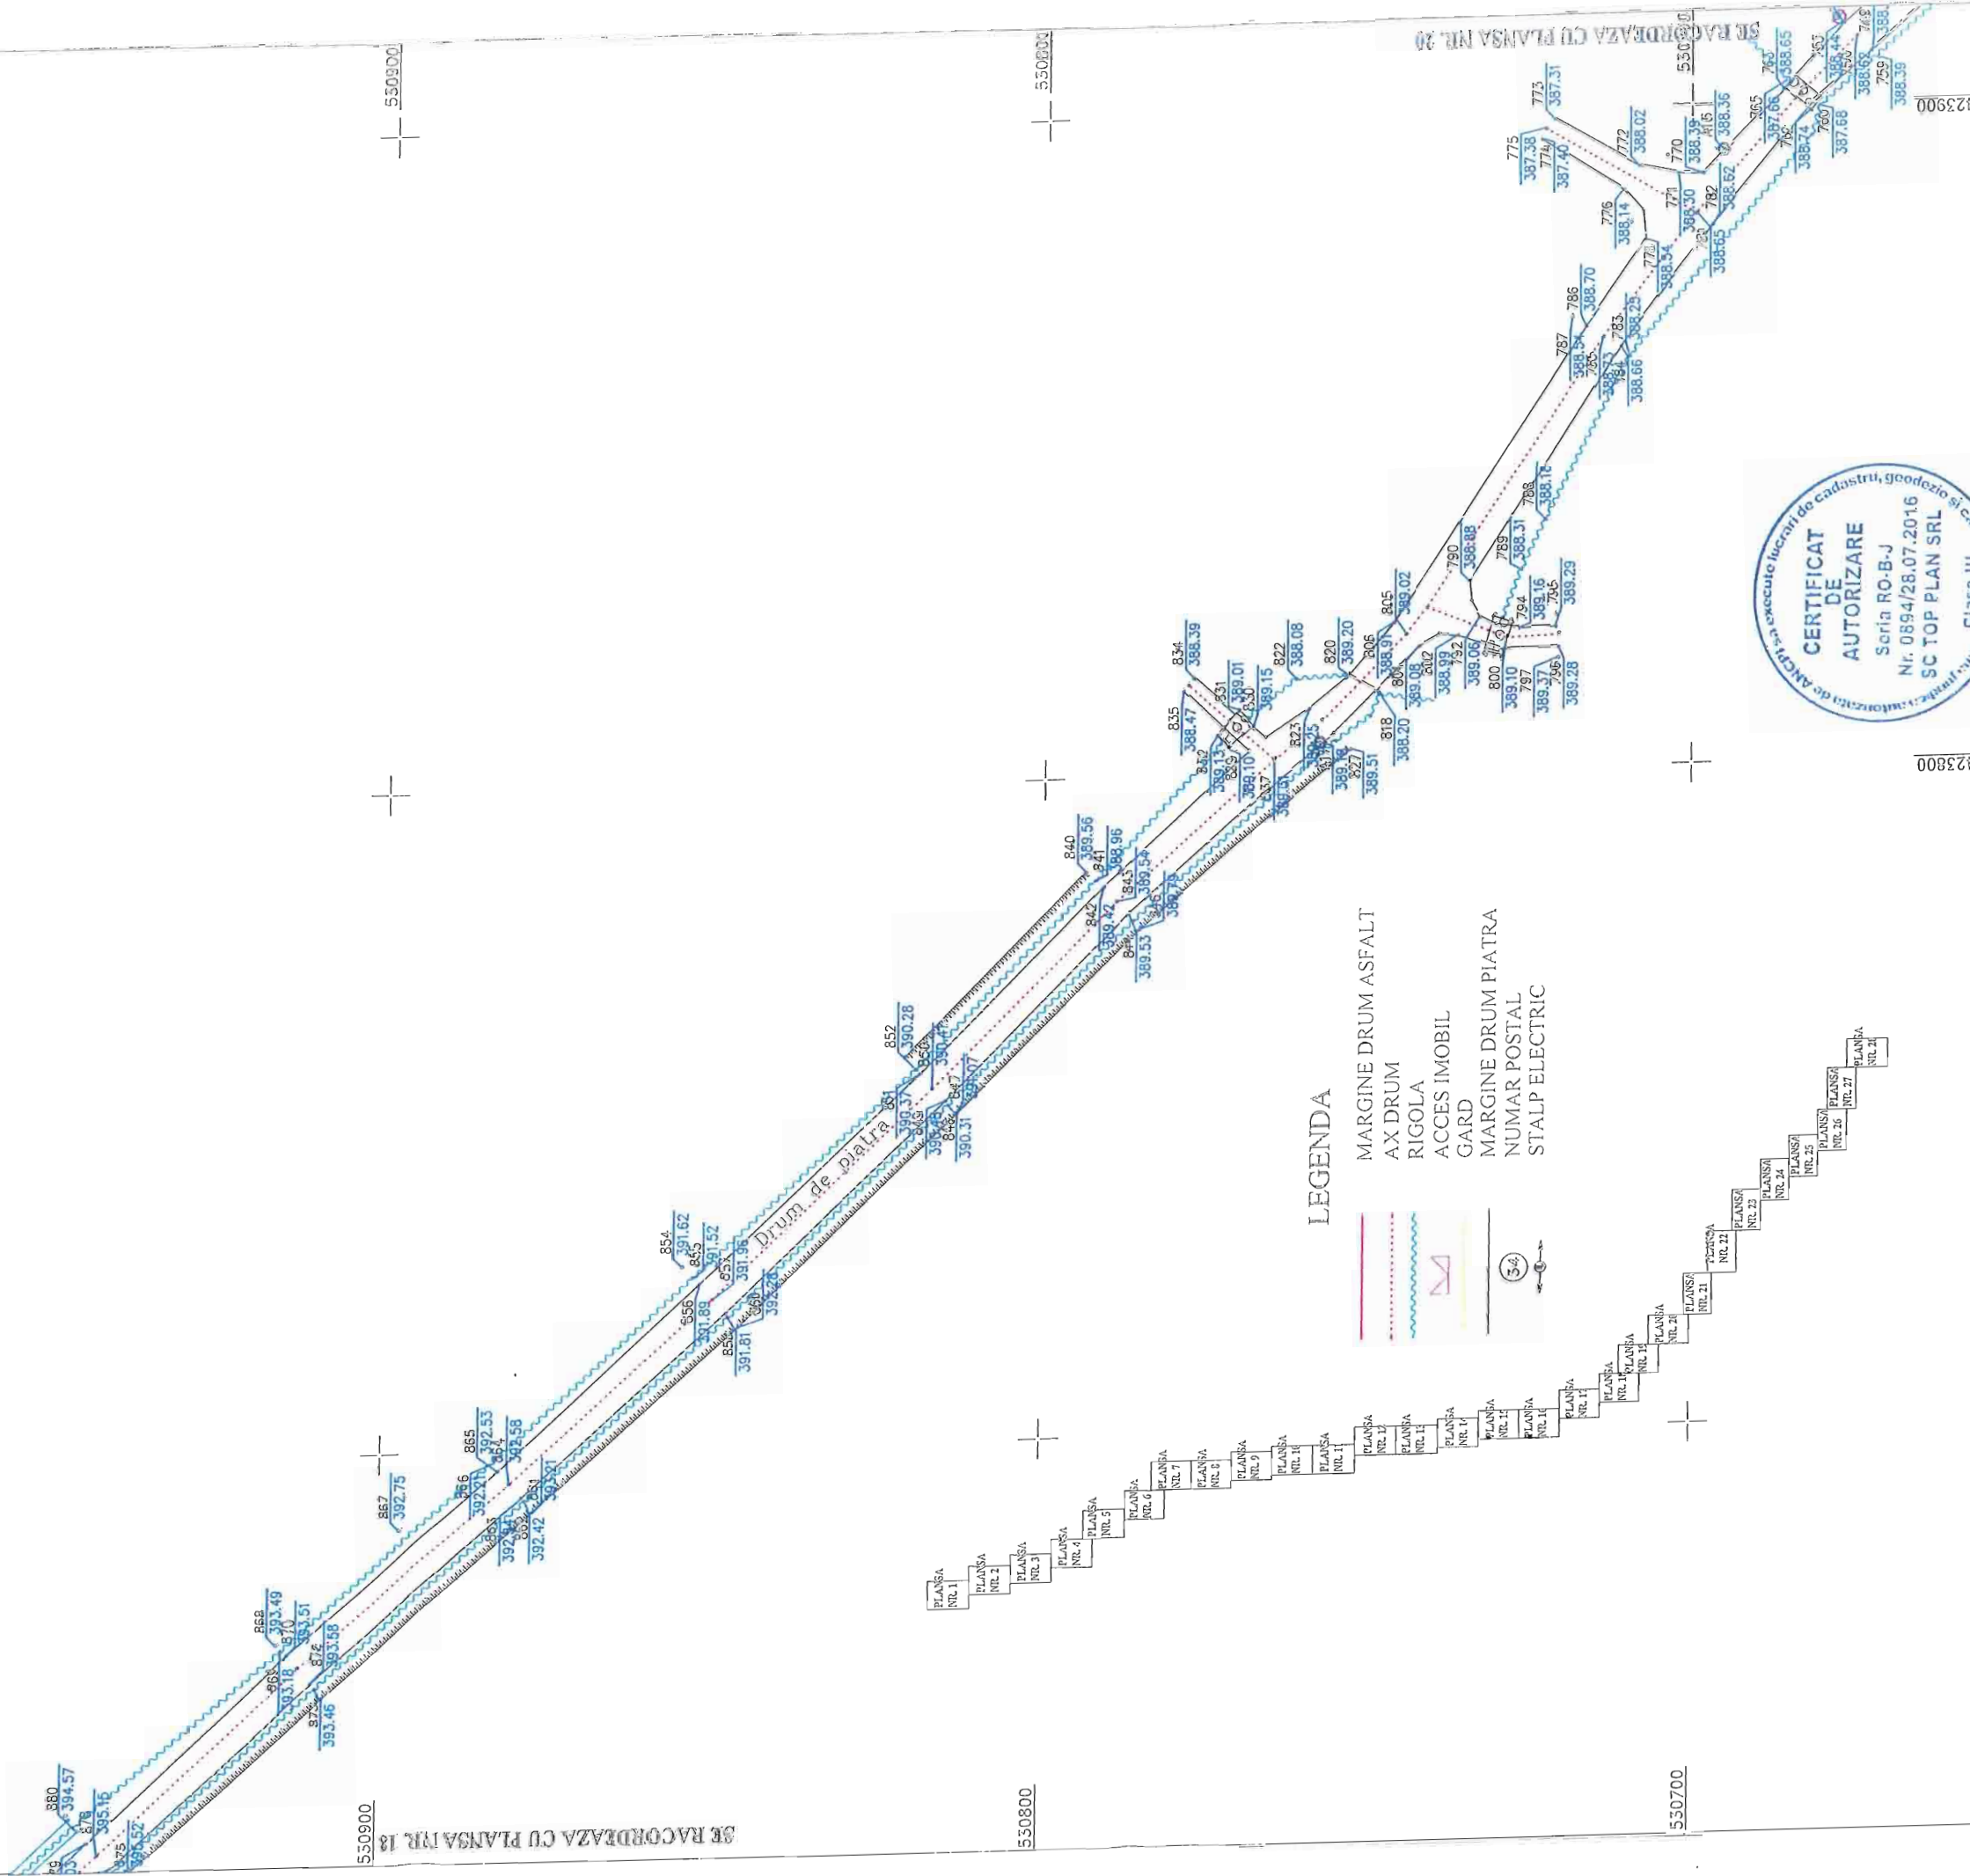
SE RACORDEAZA CU PLANSA NR. 20

SE RACORDEAZA CU PLANSA NR. 18

550900
550800
550900
550800
530700
823900
823800

LEGENDA
MARGINE DRUM ASFALT
AX DRUM
RIGOLA
ACCES IMOBIL
GARD
MARGINE DRUM PIATRA
NUMAR POSTAL
STALP ELECTRIC

Drum de piatra

CERTIFICAT DE AUTORIZARE
Seria RO-B-J
Nr. 0894/28.07.2016
SC TOP PLAN SRL
pentru executie lucrari de cadastru, geodezie si cartografie de ANCPI

773 387.31
775 387.38
774 387.40
772 388.02
770 388.39
388.36
776 388.14
771 388.30
782 388.52
388.65
777 388.34
786 388.70
787 388.54
783 388.25
784 388.66
765 387.66
388.65
388.74
760 387.68
759 388.39
388.62
388.44
788 388.16
790 388.88
789 388.31
794 389.16
795 389.29
805 389.02
806 388.91
802 388.99
792 389.06
800
797 389.37
796 389.28
389.10
389.08
834 388.39
822 388.08
820 389.20
835 388.47
831 389.01
830 389.15
818 388.20
823
827 389.51
389.13
389.10
837
840 389.56
841 388.96
843 389.54
842 389.42
389.53
852 390.28
851 390.37
390.48
390.31
390.07
854 391.62
853 391.52
391.96
856 391.89
391.81
392.26
865 392.53
866 392.70
864 392.58
867 392.75
392.42
392.21
868 393.49
870 393.51
869 393.18
874 393.58
393.46
880 394.57
876 395.16
395.52

PLANSA NR. 1
PLANSA NR. 2
PLANSA NR. 3
PLANSA NR. 4
PLANSA NR. 5
PLANSA NR. 6
PLANSA NR. 7
PLANSA NR. 8
PLANSA NR. 9
PLANSA NR. 10
PLANSA NR. 11
PLANSA NR. 12
PLANSA NR. 13
PLANSA NR. 14
PLANSA NR. 15
PLANSA NR. 16
PLANSA NR. 17
PLANSA NR. 18
PLANSA NR. 19
PLANSA NR. 20
PLANSA NR. 21
PLANSA NR. 22
PLANSA NR. 23
PLANSA NR. 24
PLANSA NR. 25
PLANSA NR. 26
PLANSA NR. 27
PLANSA NR. 28